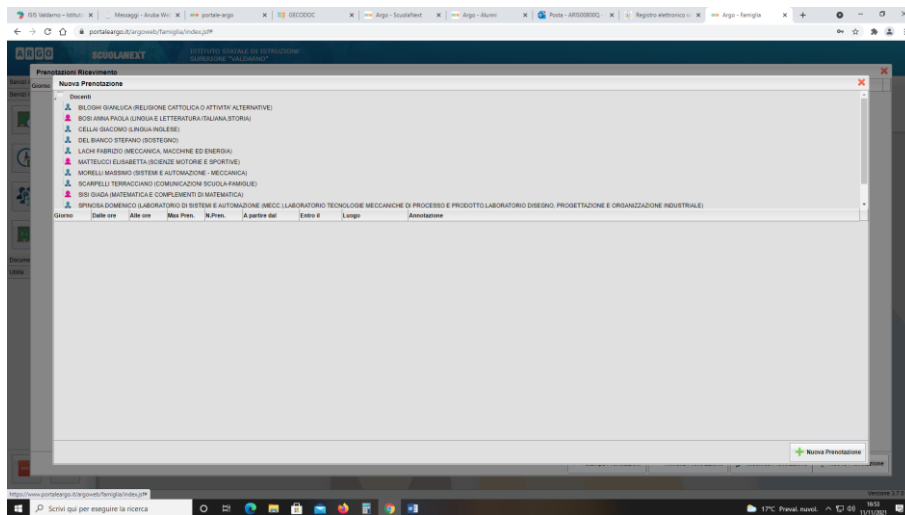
ISIS Valdarno - Istituto | Messaggi - Aruba Web | portale-argo | DIECIDOC | Argo - ScuolaNext | Argo - Alunni | Posta - ARIS00800Q | Registro elettronico | Argo - famiglia

portaleargo.it/argoweb/famiglia/index.jsf#

ARGO SCUOLANEXT ISTITUTO STATALE DI ISTRUZIONE SUPERIORE "VALDARNO"

Prenotazioni Ricevimento

Nuova Prenotazione

Docenti
BILOGHI GIANLUCA (RELIGIONE CATTOLICA O ATTIVITA' ALTERNATIVE)
BOSI ANNA PAOLA (LINGUA E LETTERATURA ITALIANA,STORIA)
CELLAI GIACOMO (LINGUA INGLESE)
DEL BIANCO STEFANO (SOSTEGNO)
LACHI FABRIZIO (MECCANICA, MACCHINE ED ENERGIA)
MATTEUCCI ELISABETTA (SCIENZE MOTORIE E SPORTIVE)
MORELLI MASSIMO (SISTEMI E AUTOMAZIONE - MECCANICA)
SCARPELLI TERRACCIANO (COMUNICAZIONI SCUOLA-FAMIGLIE)
SISI GIADA (MATEMATICA E COMPLEMENTI DI MATEMATICA)
SPINOSA DOMENICO (LABORATORIO DI SISTEMI E AUTOMAZIONE (MECC.),LABORATORIO TECNOLOGIE MECCANICHE DI PROCESSO E PRODOTTO,LABORATORIO DISEGNO, PROGETTAZIONE E ORGANIZZAZIONE INDUSTRIALE)

| Giorno | Dalle ore | Alle ore | Max Pren. | N.Pren. | A partire dal | Entro il | Luogo | Annotazione |
|---|---|---|---|---|---|---|---|---|

Nuova Prenotazione

https://www.portaleargo.it/argoweb/famiglia/index.jsf#

Scrivi qui per eseguire la ricerca

17°C Preval. nuvol. 18:53 11/11/2021